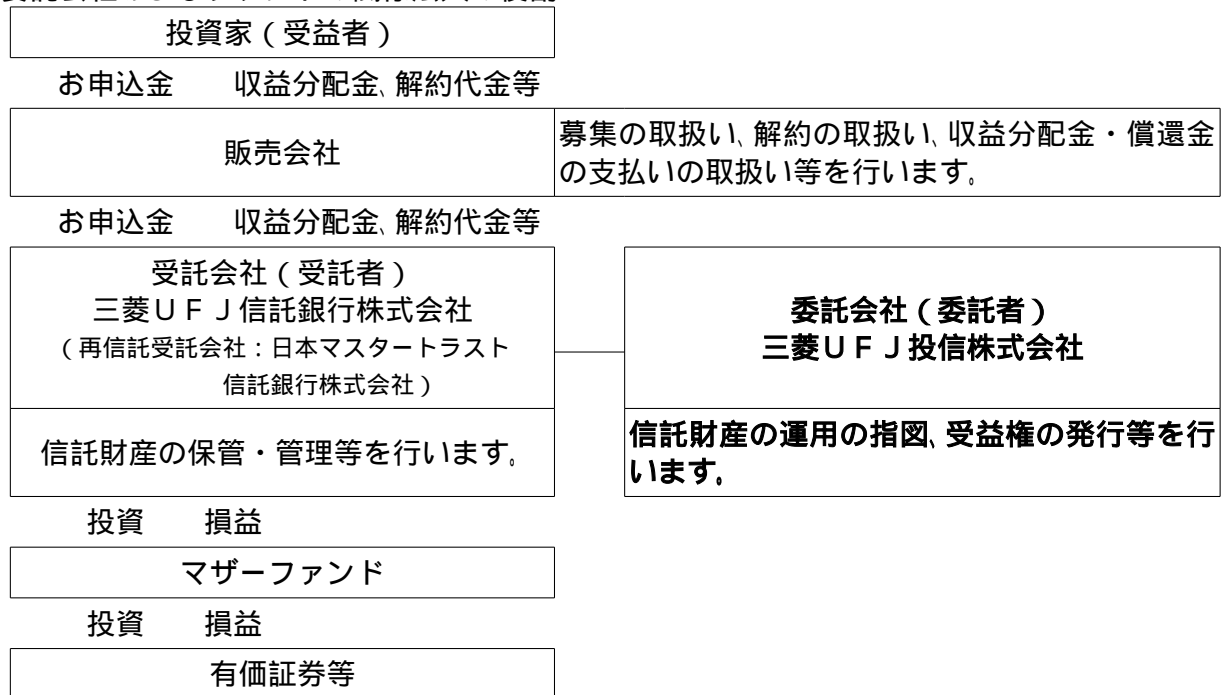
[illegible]

投資家（受益者）

お申込金　収益分配金、解約代金等

販売会社

募集の取扱い、解約の取扱い、収益分配金・償還金の支払いの取扱い等を行います。

お申込金　収益分配金、解約代金等

受託会社（受託者）
三菱ＵＦＪ信託銀行株式会社
（再信託受託会社：日本マスタートラスト信託銀行株式会社）

信託財産の保管・管理等を行います。

委託会社（委託者）
三菱ＵＦＪ投信株式会社

信託財産の運用の指図、受益権の発行等を行います。

投資　損益

マザーファンド

投資　損益

有価証券等